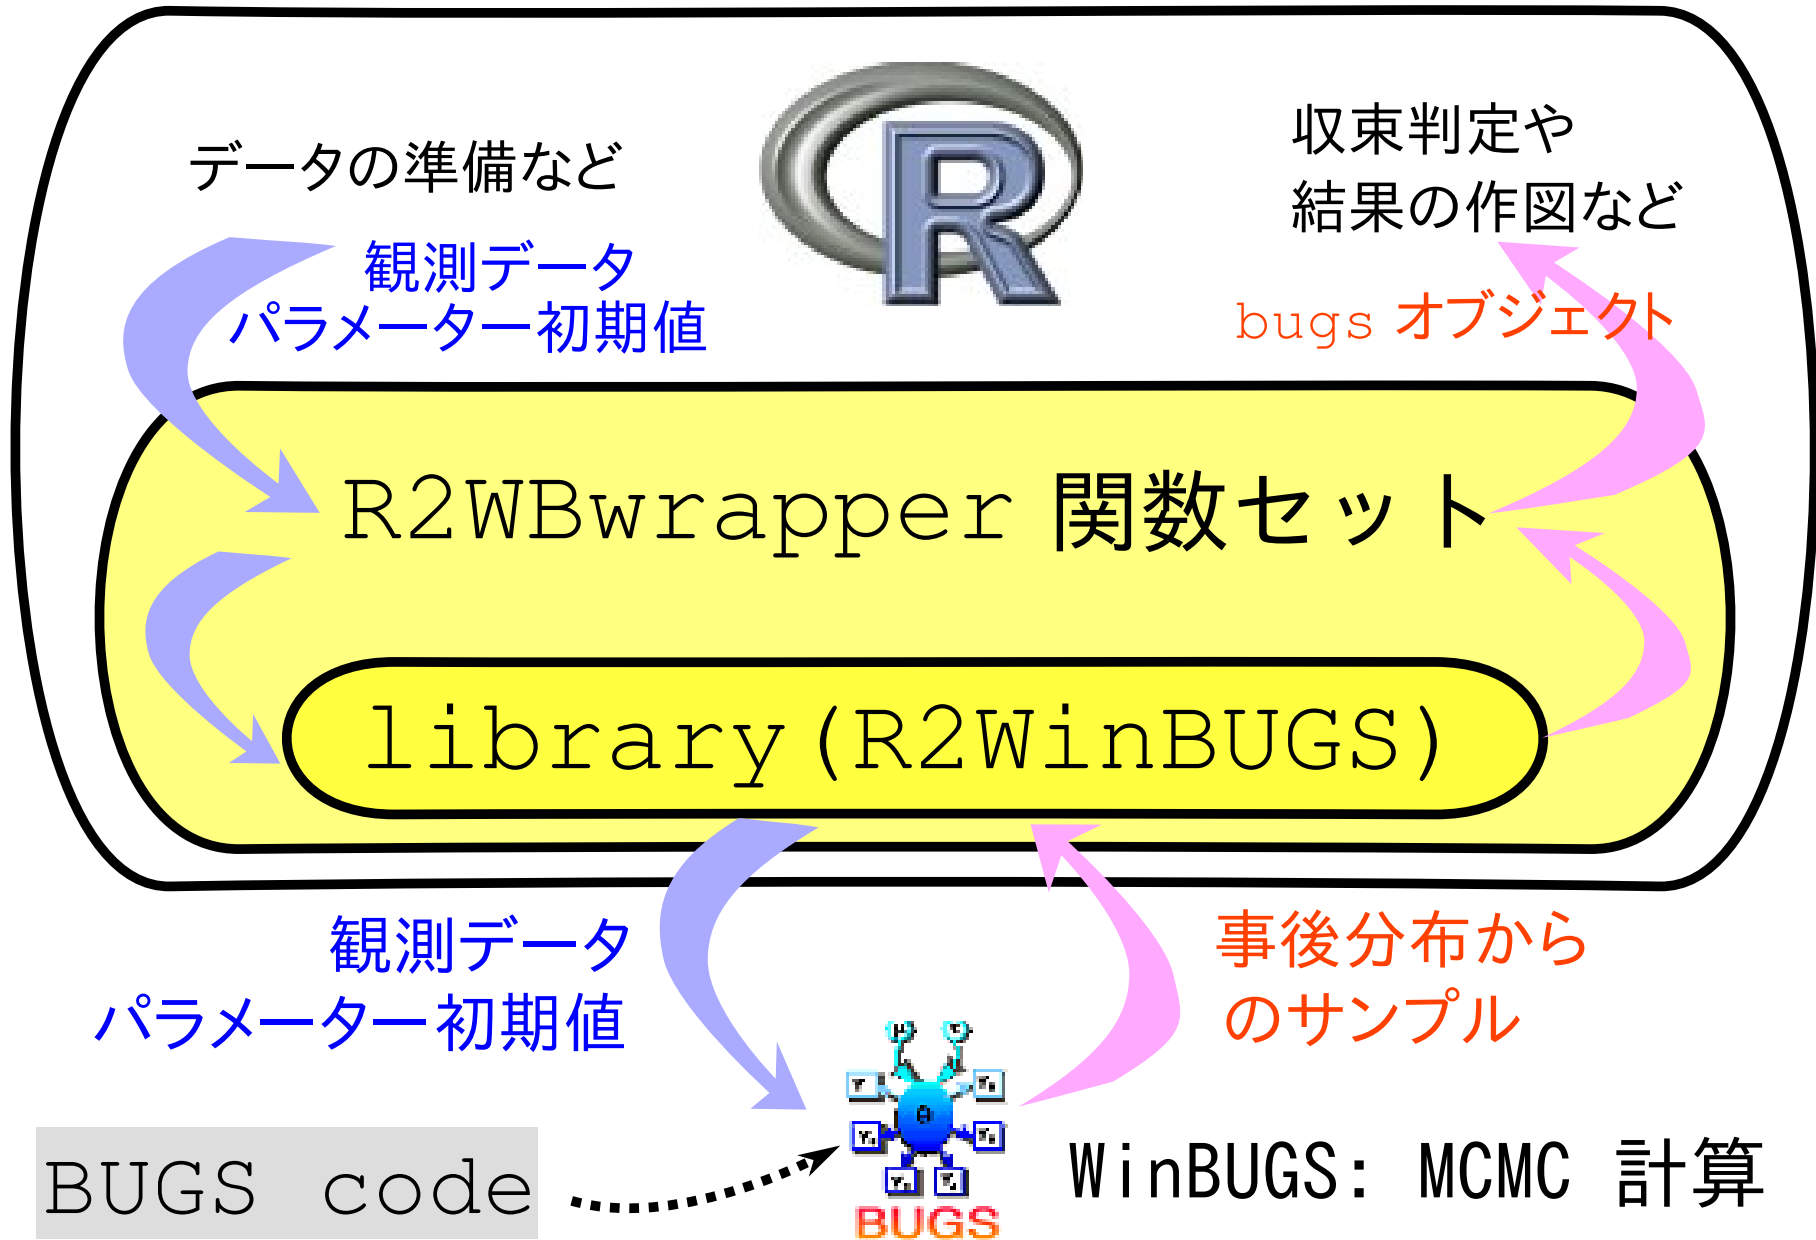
データの準備など

R

収束判定や
結果の作図など

観測データ
パラメーター初期値

bugs オブジェクト

R2WBwrapper 関数セット

library(R2WinBUGS)

観測データ
パラメーター初期値

事後分布から
のサンプル

BUGS code

BUGS

WinBUGS: MCMC 計算